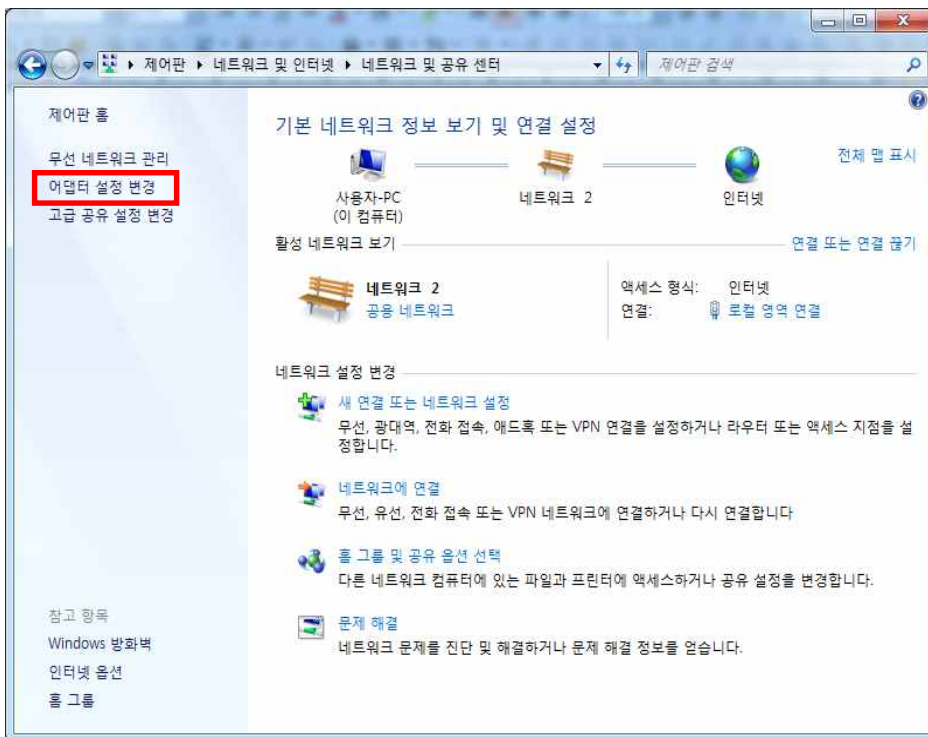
▸ 제어판 ▸ 네트워크 및 인터넷 ▸ 네트워크 및 공유 센터

제어판 검색

제어판 홈

무선 네트워크 관리

어댑터 설정 변경

고급 공유 설정 변경

기본 네트워크 정보 보기 및 연결 설정

전체 맵 표시

사용자-PC
(이 컴퓨터)

네트워크 2

인터넷

활성 네트워크 보기

연결 또는 연결 끊기

네트워크 2
공용 네트워크

액세스 형식: 인터넷
연결: 로컬 영역 연결

네트워크 설정 변경

새 연결 또는 네트워크 설정
무선, 광대역, 전화 접속, 애드혹 또는 VPN 연결을 설정하거나 라우터 또는 액세스 지점을 설정합니다.

네트워크에 연결
무선, 유선, 전화 접속 또는 VPN 네트워크에 연결하거나 다시 연결합니다

홈 그룹 및 공유 옵션 선택
다른 네트워크 컴퓨터에 있는 파일과 프린터에 액세스하거나 공유 설정을 변경합니다.

문제 해결
네트워크 문제를 진단 및 해결하거나 문제 해결 정보를 얻습니다.

참고 항목

Windows 방화벽

인터넷 옵션

홈 그룹